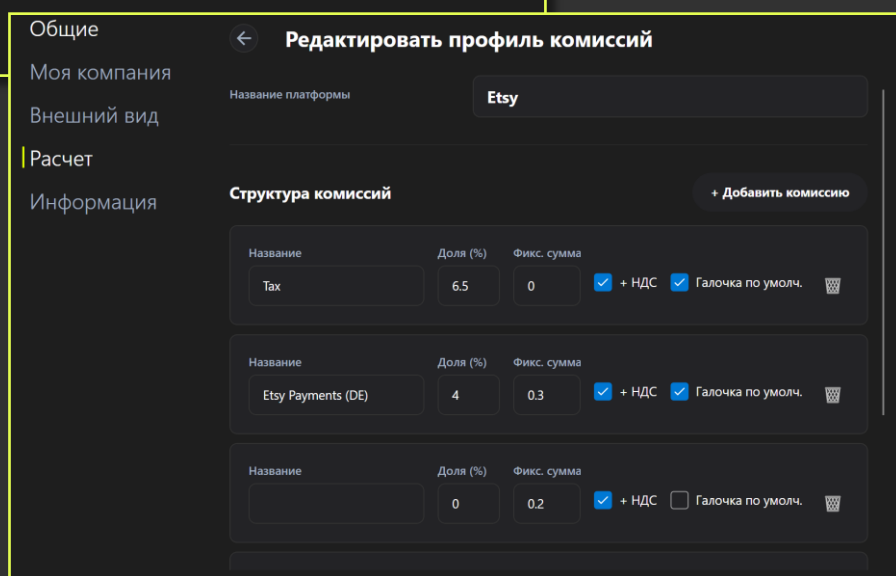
Общие
Моя компания
Внешний вид
Расчет
Информация

Редактировать профиль комиссий

Название платформы
Etsy

Структура комиссий
+ Добавить комиссию

| Название | Доля (%) | Фикс. сумма | | |
|---|---|---|---|---|
| Tax | 6.5 | 0 | + НДС | Галочка по умолч. |
| Etsy Payments (DE) | 4 | 0.3 | + НДС | Галочка по умолч. |
| | 0 | 0.2 | + НДС | Галочка по умолч. |